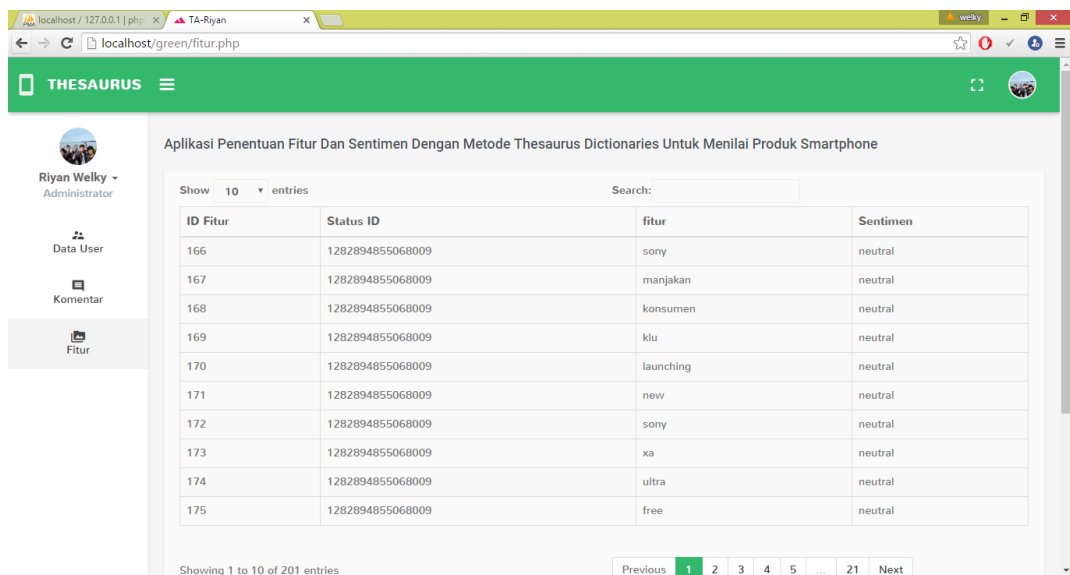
localhost / 127.0.0.1 | php ×
TA-Riyan ×
welky
localhost/green/fitur.php

THESAURUS

Riyan Welky
Administrator

Data User

Komentar

Fitur

Aplikasi Penentuan Fitur Dan Sentimen Dengan Metode Thesaurus Dictionaries Untuk Menilai Produk Smartphone

Show 10 entries

Search:

| ID Fitur | Status ID | fitur | Sentimen |
|---|---|---|---|
| 166 | 1282894855068009 | sony | neutral |
| 167 | 1282894855068009 | manjakan | neutral |
| 168 | 1282894855068009 | konsumen | neutral |
| 169 | 1282894855068009 | klu | neutral |
| 170 | 1282894855068009 | launching | neutral |
| 171 | 1282894855068009 | new | neutral |
| 172 | 1282894855068009 | sony | neutral |
| 173 | 1282894855068009 | xa | neutral |
| 174 | 1282894855068009 | ultra | neutral |
| 175 | 1282894855068009 | free | neutral |

Showing 1 to 10 of 201 entries

Previous 1 2 3 4 5 … 21 Next